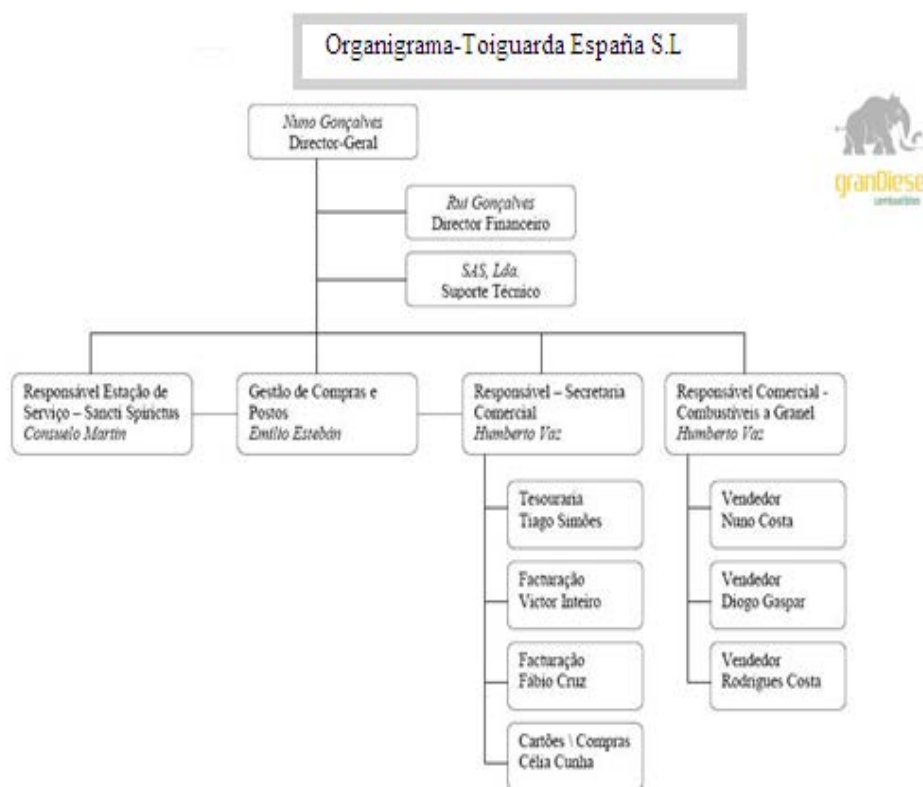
Organigrama-Toiguarda España S.L

granDiese
combustíveis

Nuno Gonçalves
Director-Geral

Rui Gonçalves
Director Financeiro

SAS, Lda.
Suporte Técnico

Responsável Estação de Serviço – Sancti Spirictus
Consuelo Martin

Gestão de Compras e Postos
Emílio Estebán

Responsável – Secretaria Comercial
Humberto Vaz

Responsável Comercial - Combustíveis a Granel
Humberto Vaz

Tesouraria
Tiago Simões

Facturação
Victor Inteiro

Facturação
Fábio Cruz

Cartões \ Compras
Célia Cunha

Vendedor
Nuno Costa

Vendedor
Diogo Gaspar

Vendedor
Rodrigues Costa